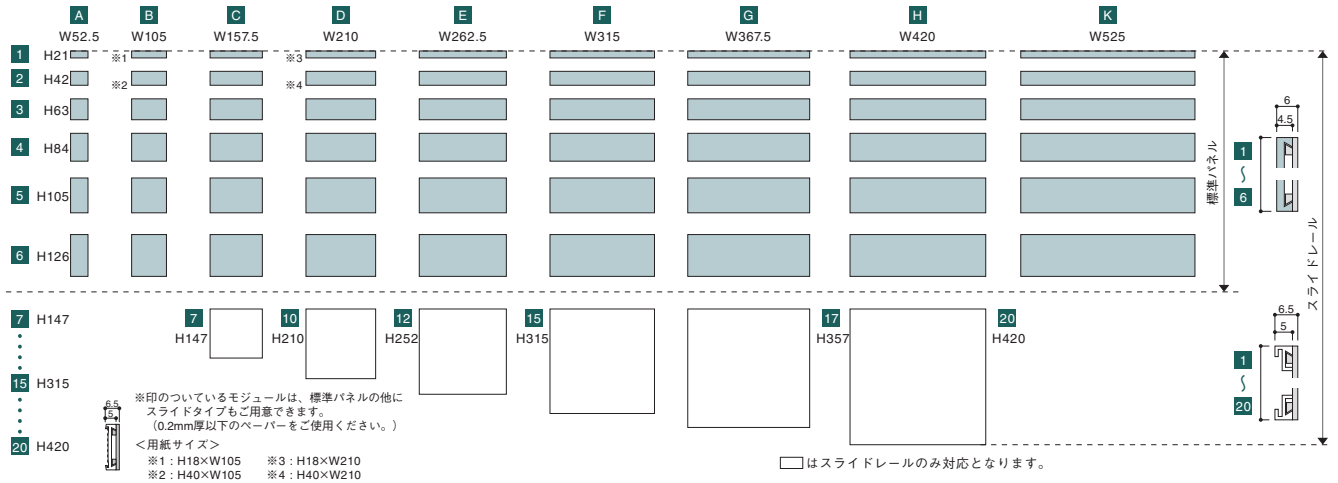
A W52.5
B W105
C W157.5
D W210
E W262.5
F W315
G W367.5
H W420
K W525

1 H21
2 H42
3 H63
4 H84
5 H105
6 H126

※1
※2
※3
※4

7 H147
15 H315
20 H420

7 H147
10 H210
12 H252
15 H315
17 H357
20 H420

標準パネル
スライドレール

6
4.5
1 ~ 6

6.5
5
1 ~ 20

6.5
5

※印のついているモジュールは、標準パネルの他にスライドタイプもご用意できます。
（0.2mm厚以下のペーパーをご使用ください。）
＜用紙サイズ＞
※1：H18×W105　※3：H18×W210
※2：H40×W105　※4：H40×W210

はスライドレールのみ対応となります。